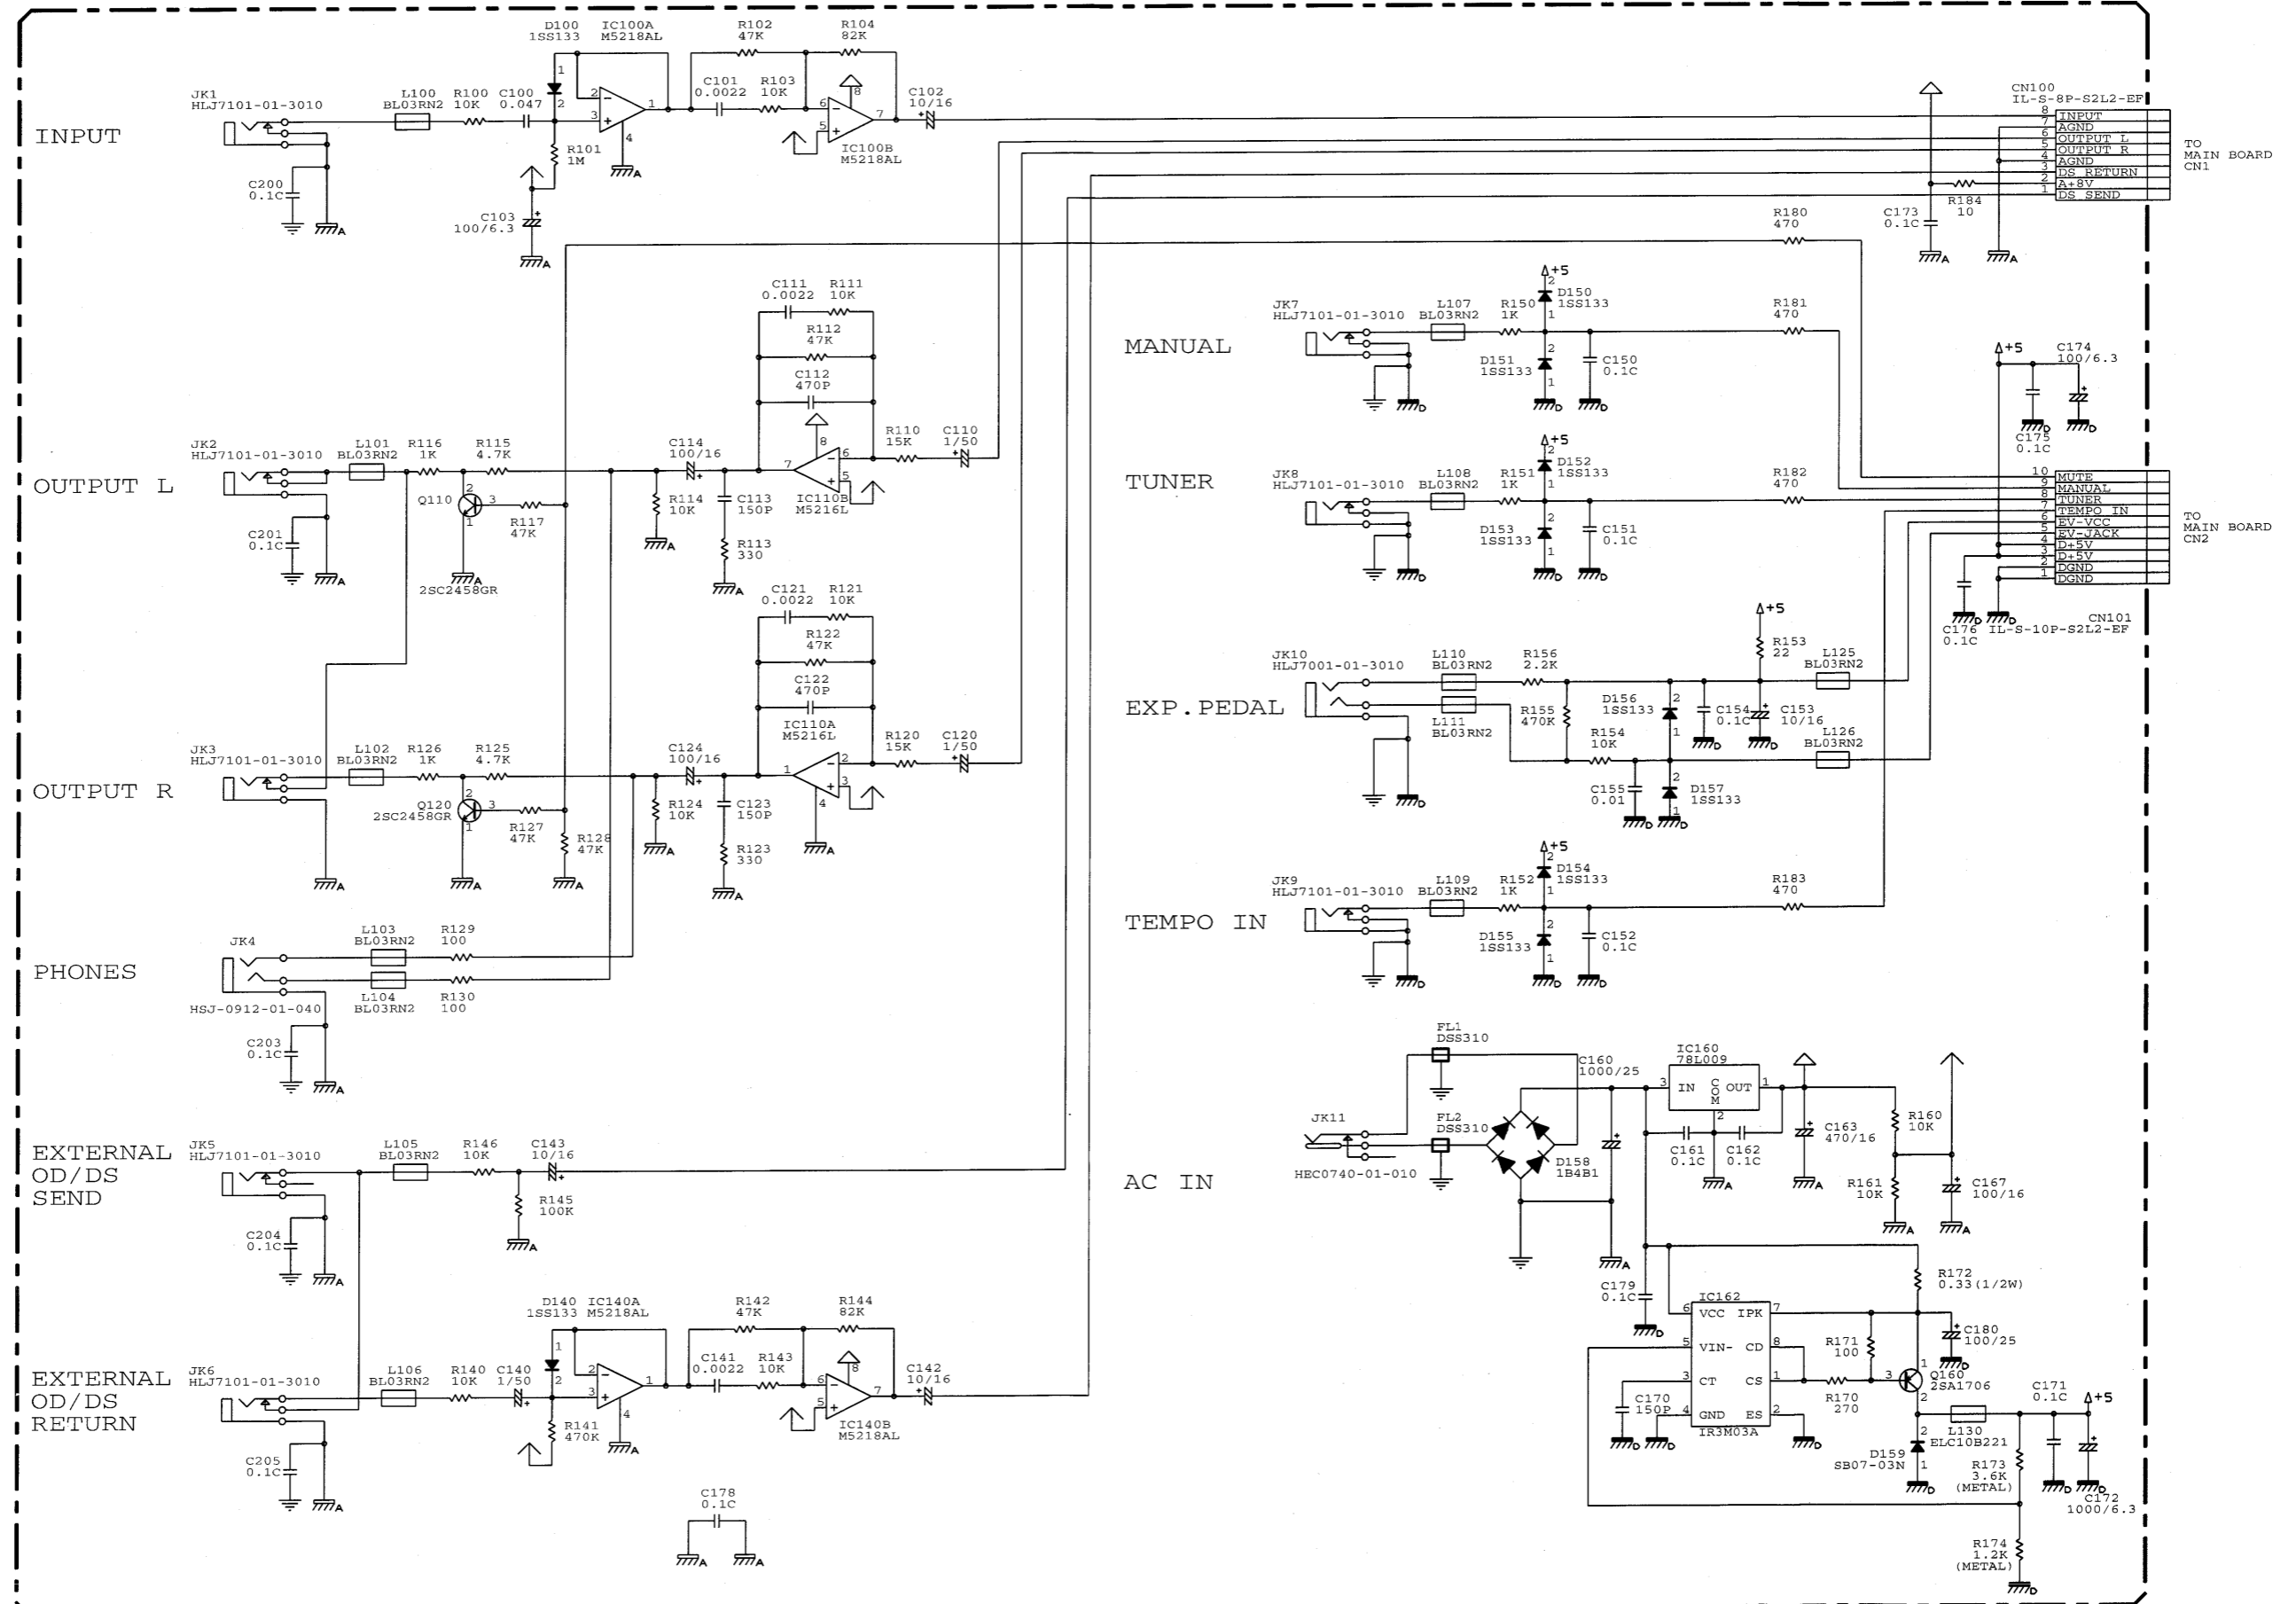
INPUT

JK1
HLJ7101-01-3010
L100
BL03RN2
R100
10K
C100
0.047
D100
1SS133
IC100A
M5218AL
R101
1M
C103
100/6.3
C200
0.1C
R102
47K
R104
82K
C101
0.0022
R103
10K
IC100B
M5218AL
C102
10/16

CN100
IL-S-8P-S2L2-EF
8 INPUT
7 AGND
6 OUTPUT L
5 OUTPUT R
4 AGND
3 DS RETURN
2 A+8V
1 DS SEND
TO MAIN BOARD CN1
R184
10
C173
0.1C
R180
470

OUTPUT L

JK2
HLJ7101-01-3010
L101
BL03RN2
R116
1K
R115
4.7K
Q110
2SC2458GR
R117
47K
C201
0.1C
C111
0.0022
R111
10K
R112
47K
C112
470P
C114
100/16
R114
10K
C113
150P
R113
330
IC110B
M5216L
R110
15K
C110
1/50

OUTPUT R

JK3
HLJ7101-01-3010
L102
BL03RN2
R126
1K
R125
4.7K
Q120
2SC2458GR
R127
47K
R128
47K
C121
0.0022
R121
10K
R122
47K
C122
470P
IC110A
M5216L
C124
100/16
R124
10K
C123
150P
R123
330
R120
15K
C120
1/50

PHONES

JK4
L103
BL03RN2
R129
100
L104
BL03RN2
R130
100
HSJ-0912-01-040
C203
0.1C

EXTERNAL OD/DS SEND

JK5
HLJ7101-01-3010
L105
BL03RN2
R146
10K
C143
10/16
R145
100K
C204
0.1C

EXTERNAL OD/DS RETURN

JK6
HLJ7101-01-3010
L106
BL03RN2
R140
10K
C140
1/50
D140
1SS133
IC140A
M5218AL
R141
470K
R142
47K
R144
82K
C141
0.0022
R143
10K
IC140B
M5218AL
C142
10/16
C205
0.1C
C178
0.1C

MANUAL

JK7
HLJ7101-01-3010
L107
BL03RN2
R150
1K
D150
1SS133
D151
1SS133
C150
0.1C
R181
470
+5

TUNER

JK8
HLJ7101-01-3010
L108
BL03RN2
R151
1K
D152
1SS133
D153
1SS133
C151
0.1C
R182
470
+5

C174
100/6.3
C175
0.1C
+5
10 MUTE
9 MANUAL
8 TUNER
7 TEMPO IN
6 EV-VCC
5 EV-JACK
4 D+5V
3 D+5V
2 DGND
1 DGND
TO MAIN BOARD CN2
CN101
IL-S-10P-S2L2-EF
C176
0.1C

EXP.PEDAL

JK10
HLJ7001-01-3010
L110
BL03RN2
R156
2.2K
L111
BL03RN2
R155
470K
D156
1SS133
R154
10K
C154
0.1C
C153
10/16
R153
22
+5
L125
BL03RN2
L126
BL03RN2
C155
0.01
D157
1SS133

TEMPO IN

JK9
HLJ7101-01-3010
L109
BL03RN2
R152
1K
D154
1SS133
D155
1SS133
C152
0.1C
R183
470
+5

AC IN

JK11
HEC0740-01-010
FL1
DSS310
FL2
DSS310
D158
1B4B1
C160
1000/25
IC160
78L009
IN
COM
OUT
C161
0.1C
C162
0.1C
C163
470/16
R160
10K
R161
10K
C167
100/16
C179
0.1C
IC162
VCC IPK
VIN- CD
CT CS
GND ES
IR3M03A
C170
150P
R171
100
R170
270
R172
0.33(1/2W)
C180
100/25
Q160
2SA1706
L130
ELC10B221
D159
SB07-03N
R173
3.6K
(METAL)
C171
0.1C
+5
C172
1000/6.3
R174
1.2K
(METAL)